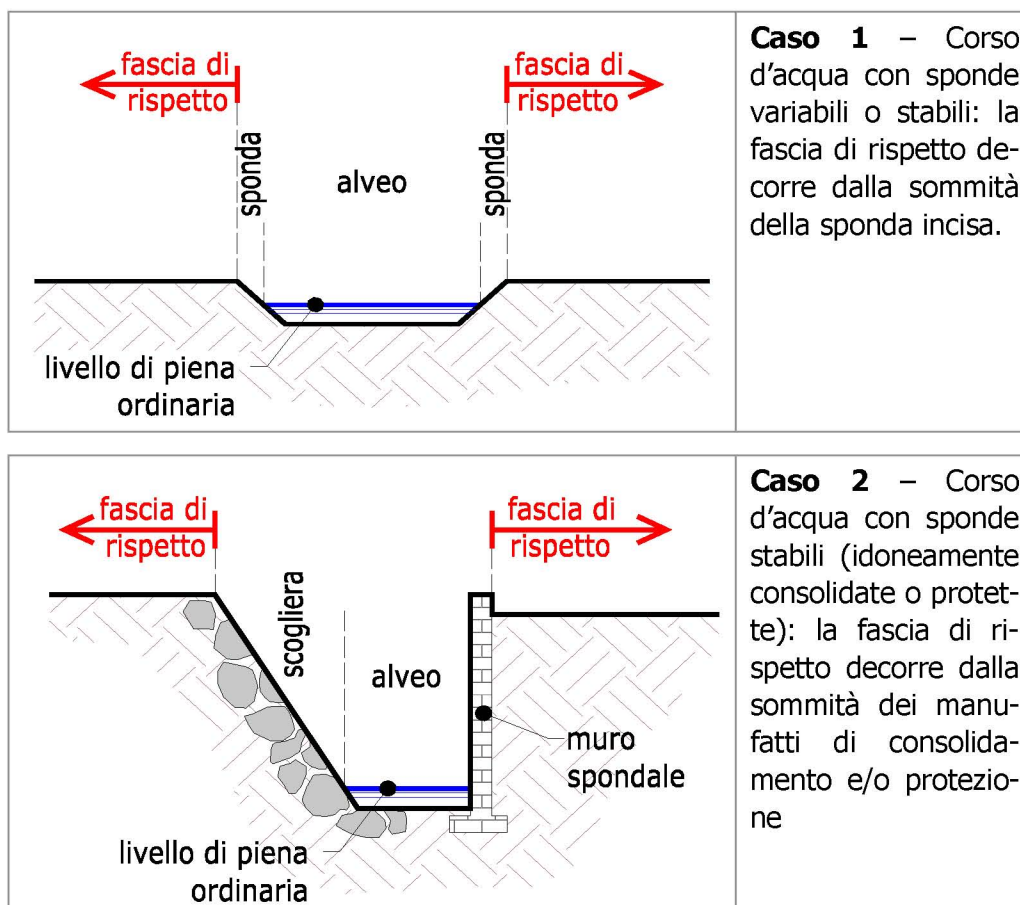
fascia di rispetto

fascia di rispetto

sponda

alveo

sponda

livello di piena ordinaria

**Caso 1** – Corso d'acqua con sponde variabili o stabili: la fascia di rispetto decorre dalla sommità della sponda incisa.

fascia di rispetto

fascia di rispetto

scogliera

alveo

muro spondale

livello di piena ordinaria

**Caso 2** – Corso d'acqua con sponde stabili (idoneamente consolidate o protette): la fascia di rispetto decorre dalla sommità dei manufatti di consolidamento e/o protezione